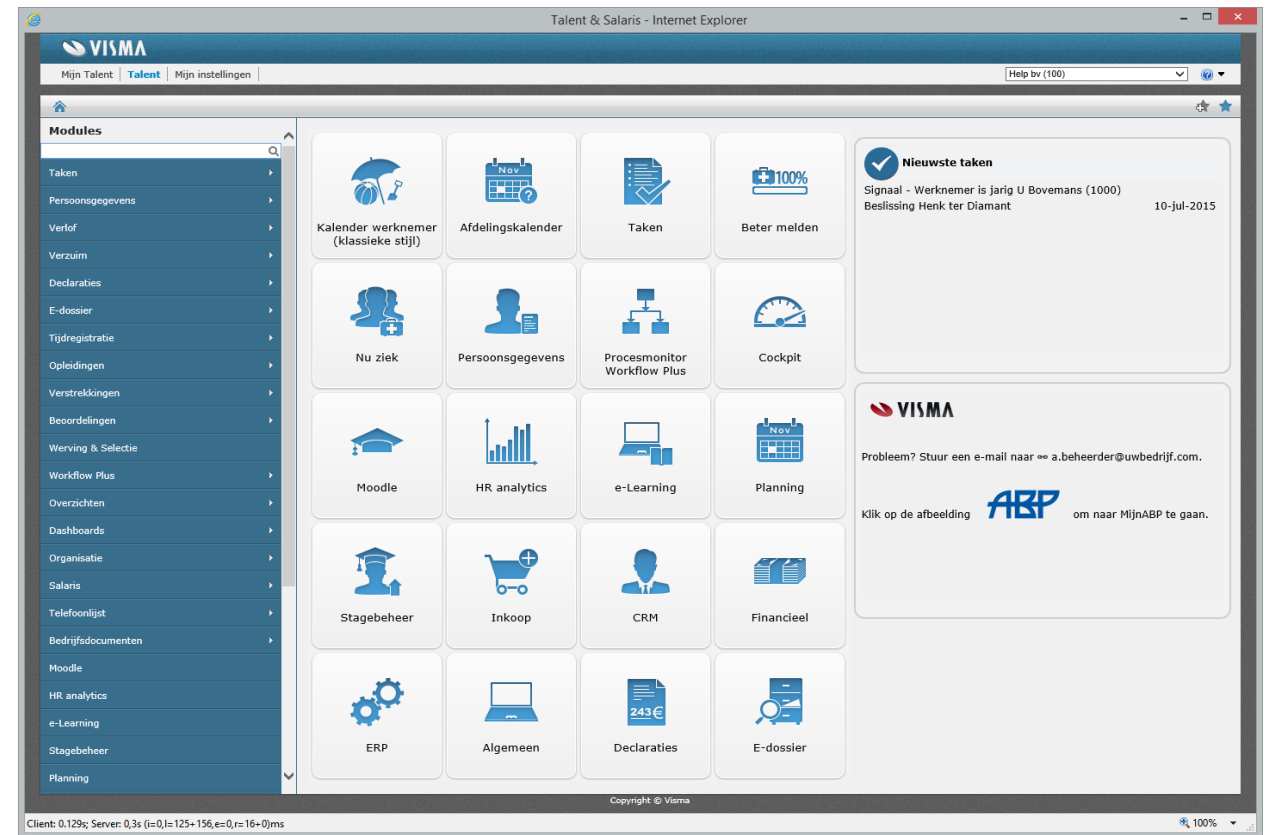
Talent & Salaris - Internet Explorer

VISMA

Mijn Talent | Talent | Mijn instellingen

Help bv (100)

Modules

Taken
Persoonsgegevens
Verlof
Verzuim
Declaraties
E-dossier
Tijdregistratie
Opleidingen
Verstrekkingen
Beoordelingen
Werving & Selectie
Workflow Plus
Overzichten
Dashboards
Organisatie
Salaris
Telefoonlijst
Bedrijfsdocumenten
Moodle
HR analytics
e-Learning
Stagebeheer
Planning

Nov

Kalender werknemer (klassieke stijl)

Afdelingskalender

Taken

100%

Beter melden

Nu ziek

Persoonsgegevens

Procesmonitor Workflow Plus

Cockpit

Moodle

HR analytics

e-Learning

Nov

Planning

Stagebeheer

Inkoop

CRM

Financieel

ERP

Algemeen

243€

Declaraties

E-dossier

Nieuwste taken

Signaal - Werknemer is jarig U Bovemans (1000)
Beslissing Henk ter Diamant 10-jul-2015

VISMA

Probleem? Stuur een e-mail naar a.beheerder@uwbedrijf.com.

Klik op de afbeelding ABP om naar MijnABP te gaan.

Copyright © Visma

Client: 0.129s; Server: 0,3s (i=0,l=125+156,e=0,r=16+0)ms

100%